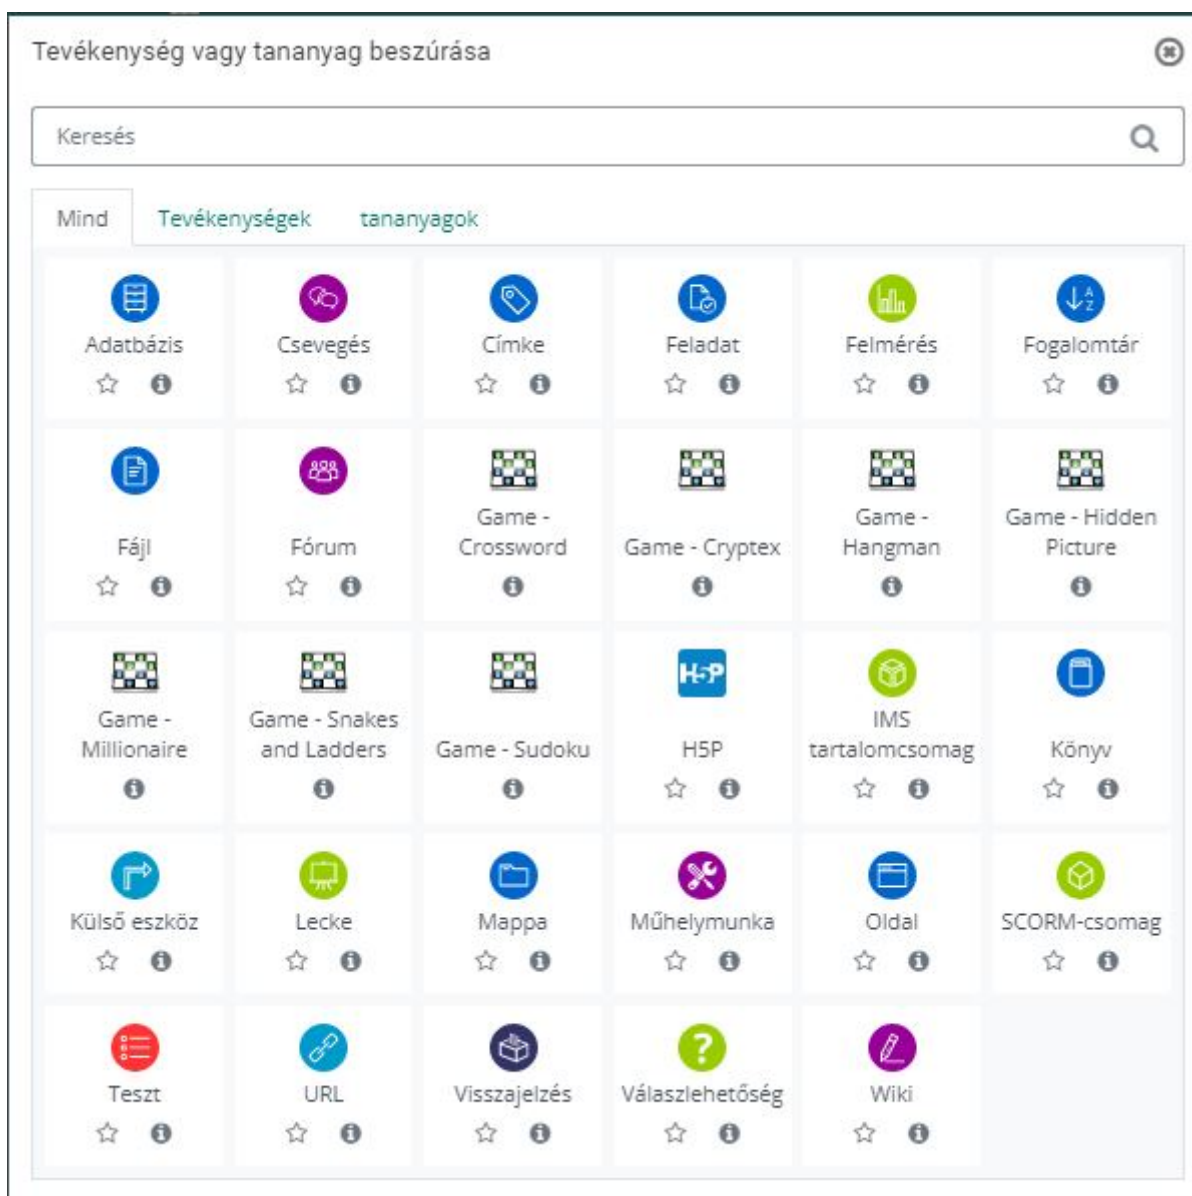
Tevékenység vagy tananyag beszúrása

Keresés

Mind | Tevékenységek | tananyagok

Adatbázis
Csevegés
Címke
Feladat
Felmérés
Fogalomtár
Fájl
Fórum
Game - Crossword
Game - Cryptex
Game - Hangman
Game - Hidden Picture
Game - Millionaire
Game - Snakes and Ladders
Game - Sudoku
H5P
IMS tartalomcsomag
Könyv
Külső eszköz
Lecke
Mappa
Műhelymunka
Oldal
SCORM-csomag
Teszt
URL
Visszajelzés
Válaszlehetőség
Wiki